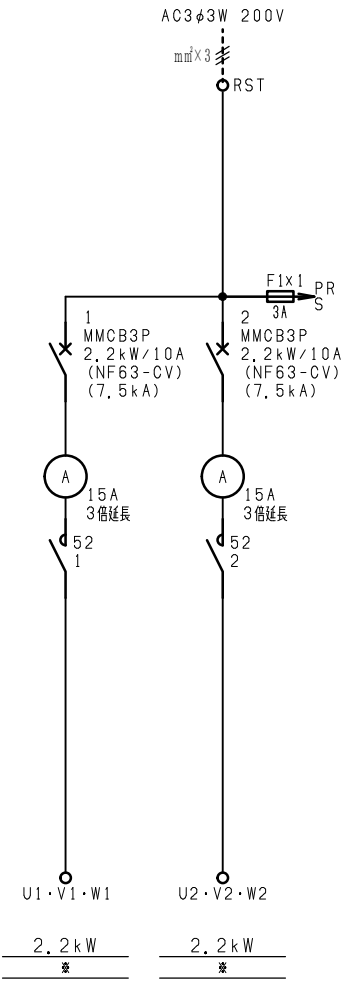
AC3$\phi$3W 200V

$mm^2$×3

RST

F1×1
3A

PR
S

1
MMCB3P
2.2kW/10A
(NF63-CV)
(7.5kA)

2
MMCB3P
2.2kW/10A
(NF63-CV)
(7.5kA)

A
15A
3倍延長

A
15A
3倍延長

52
1

52
2

U1・V1・W1

U2・V2・W2

2.2kW
※

2.2kW
※